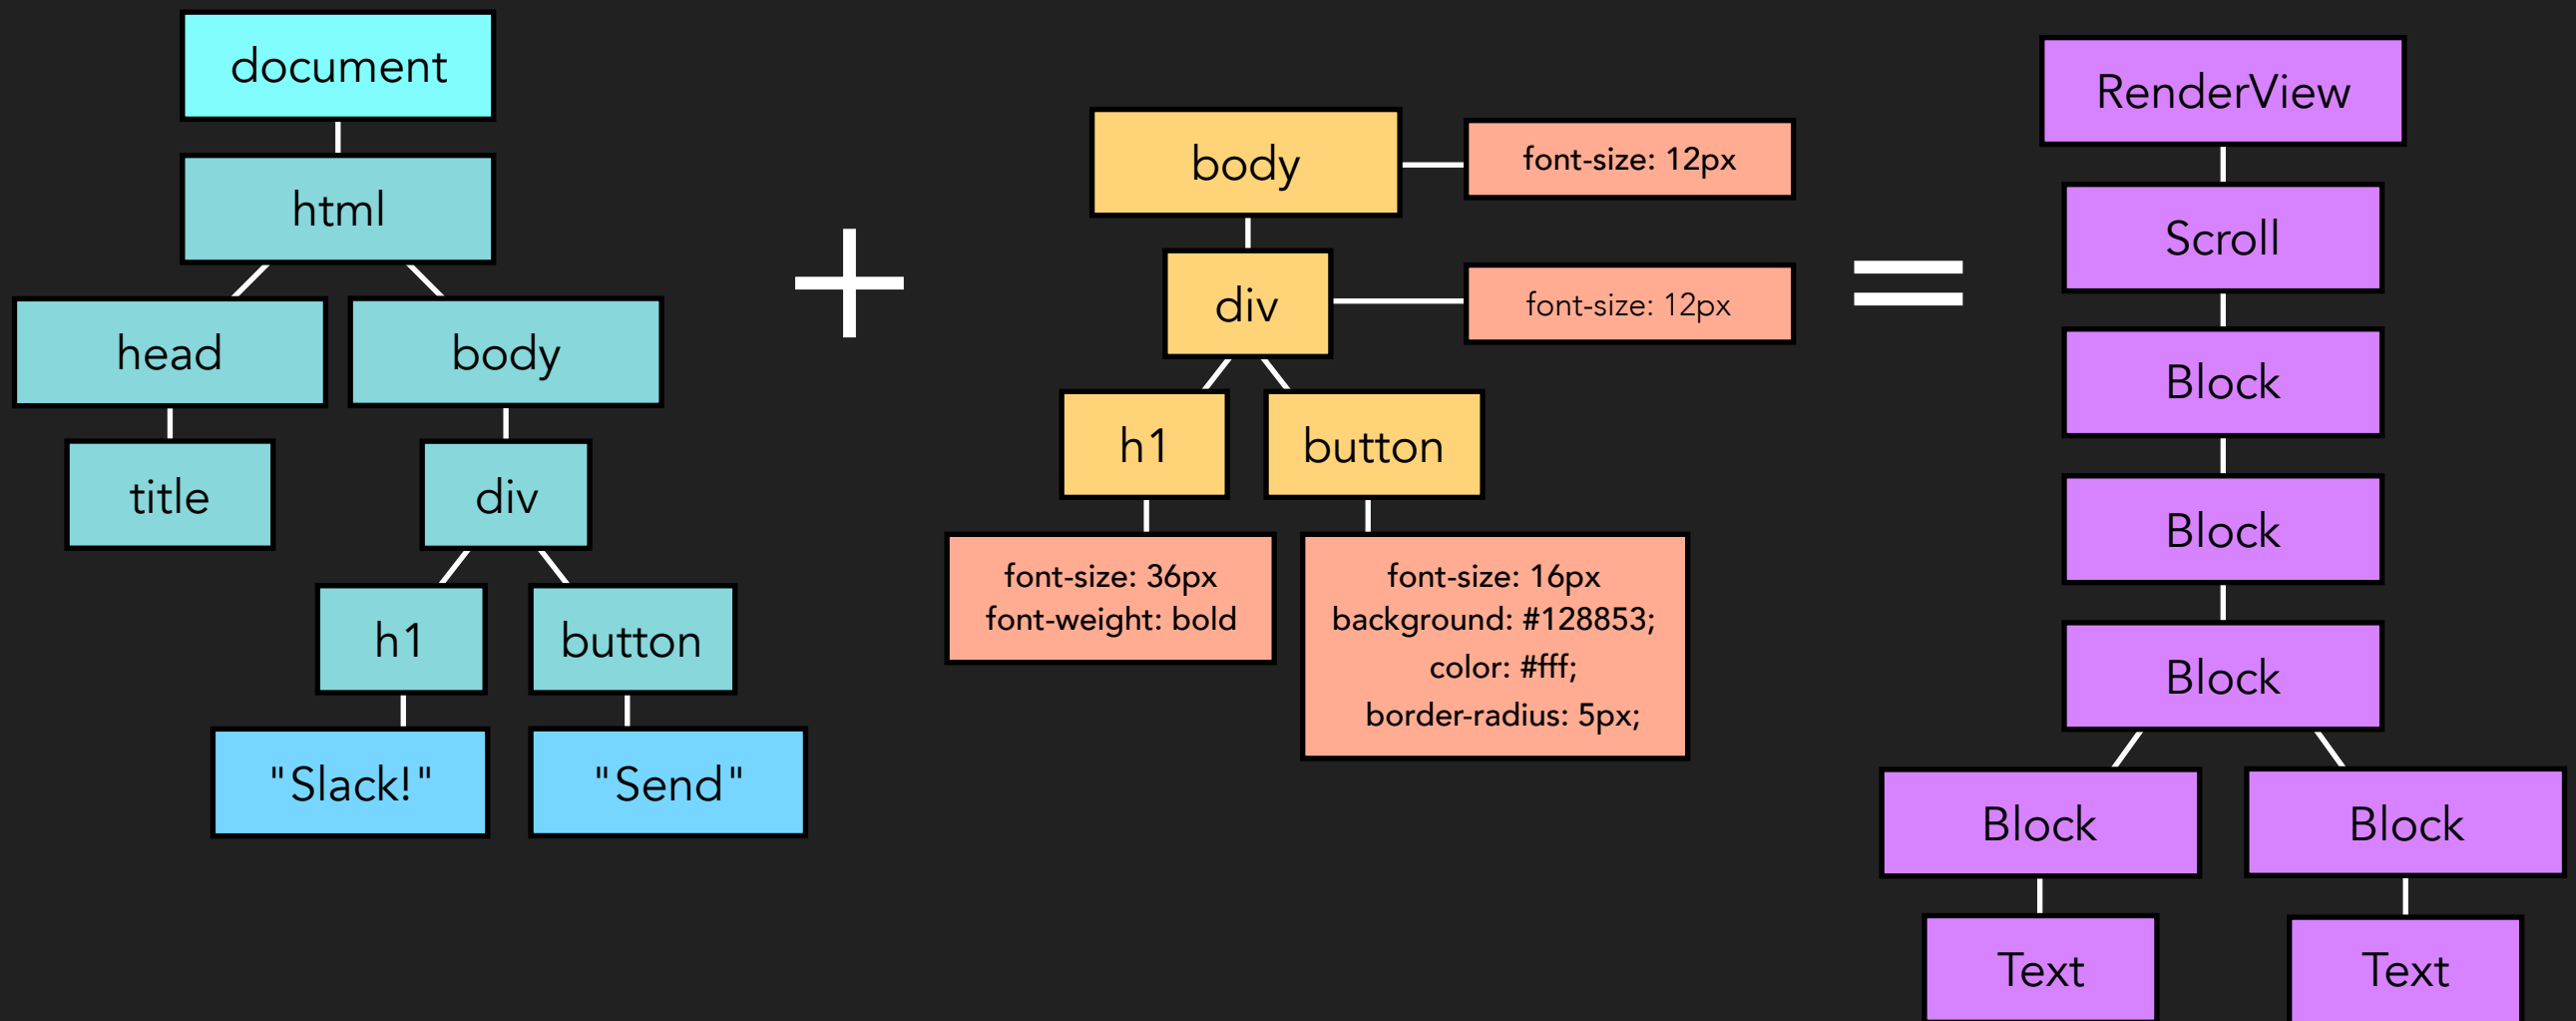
document

html

head

body

title

div

h1

button

"Slack!"

"Send"

+

body

font-size: 12px

div

font-size: 12px

h1

button

font-size: 36px
font-weight: bold

font-size: 16px
background: #128853;
color: #fff;
border-radius: 5px;

=

RenderView

Scroll

Block

Block

Block

Block

Block

Text

Text